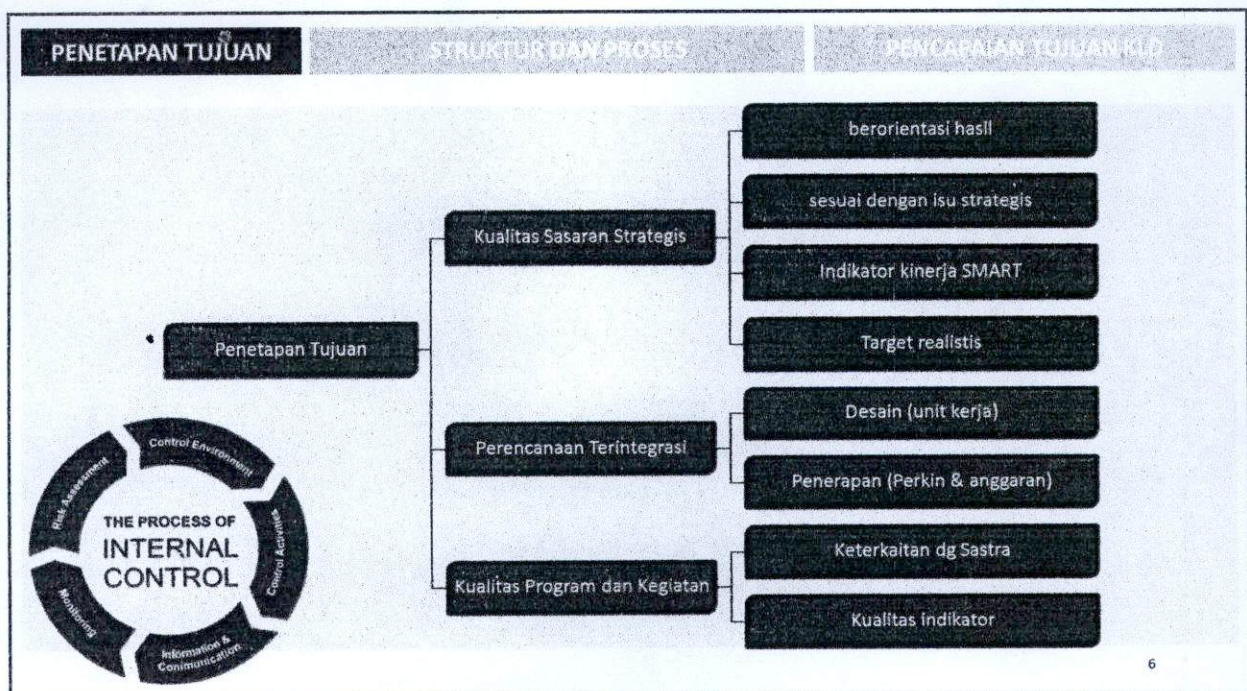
PENETAPAN TUJUAN

STRUKTUR DAN PROSES

PENCAPAIAN TUJUAN KLD

Penetapan Tujuan

Kualitas Sasaran Strategis

berorientasi hasil

sesuai dengan isu strategis

Indikator kinerja SMART

Target realistis

Perencanaan Terintegrasi

Desain (unit kerja)

Penerapan (Perkin & anggaran)

Kualitas Program dan Kegiatan

Keterkaitan dg Sastra

Kualitas indikator

THE PROCESS OF INTERNAL CONTROL

Control Environment

Control Activities

Information & Communication

Monitoring

Risk Assessment

6